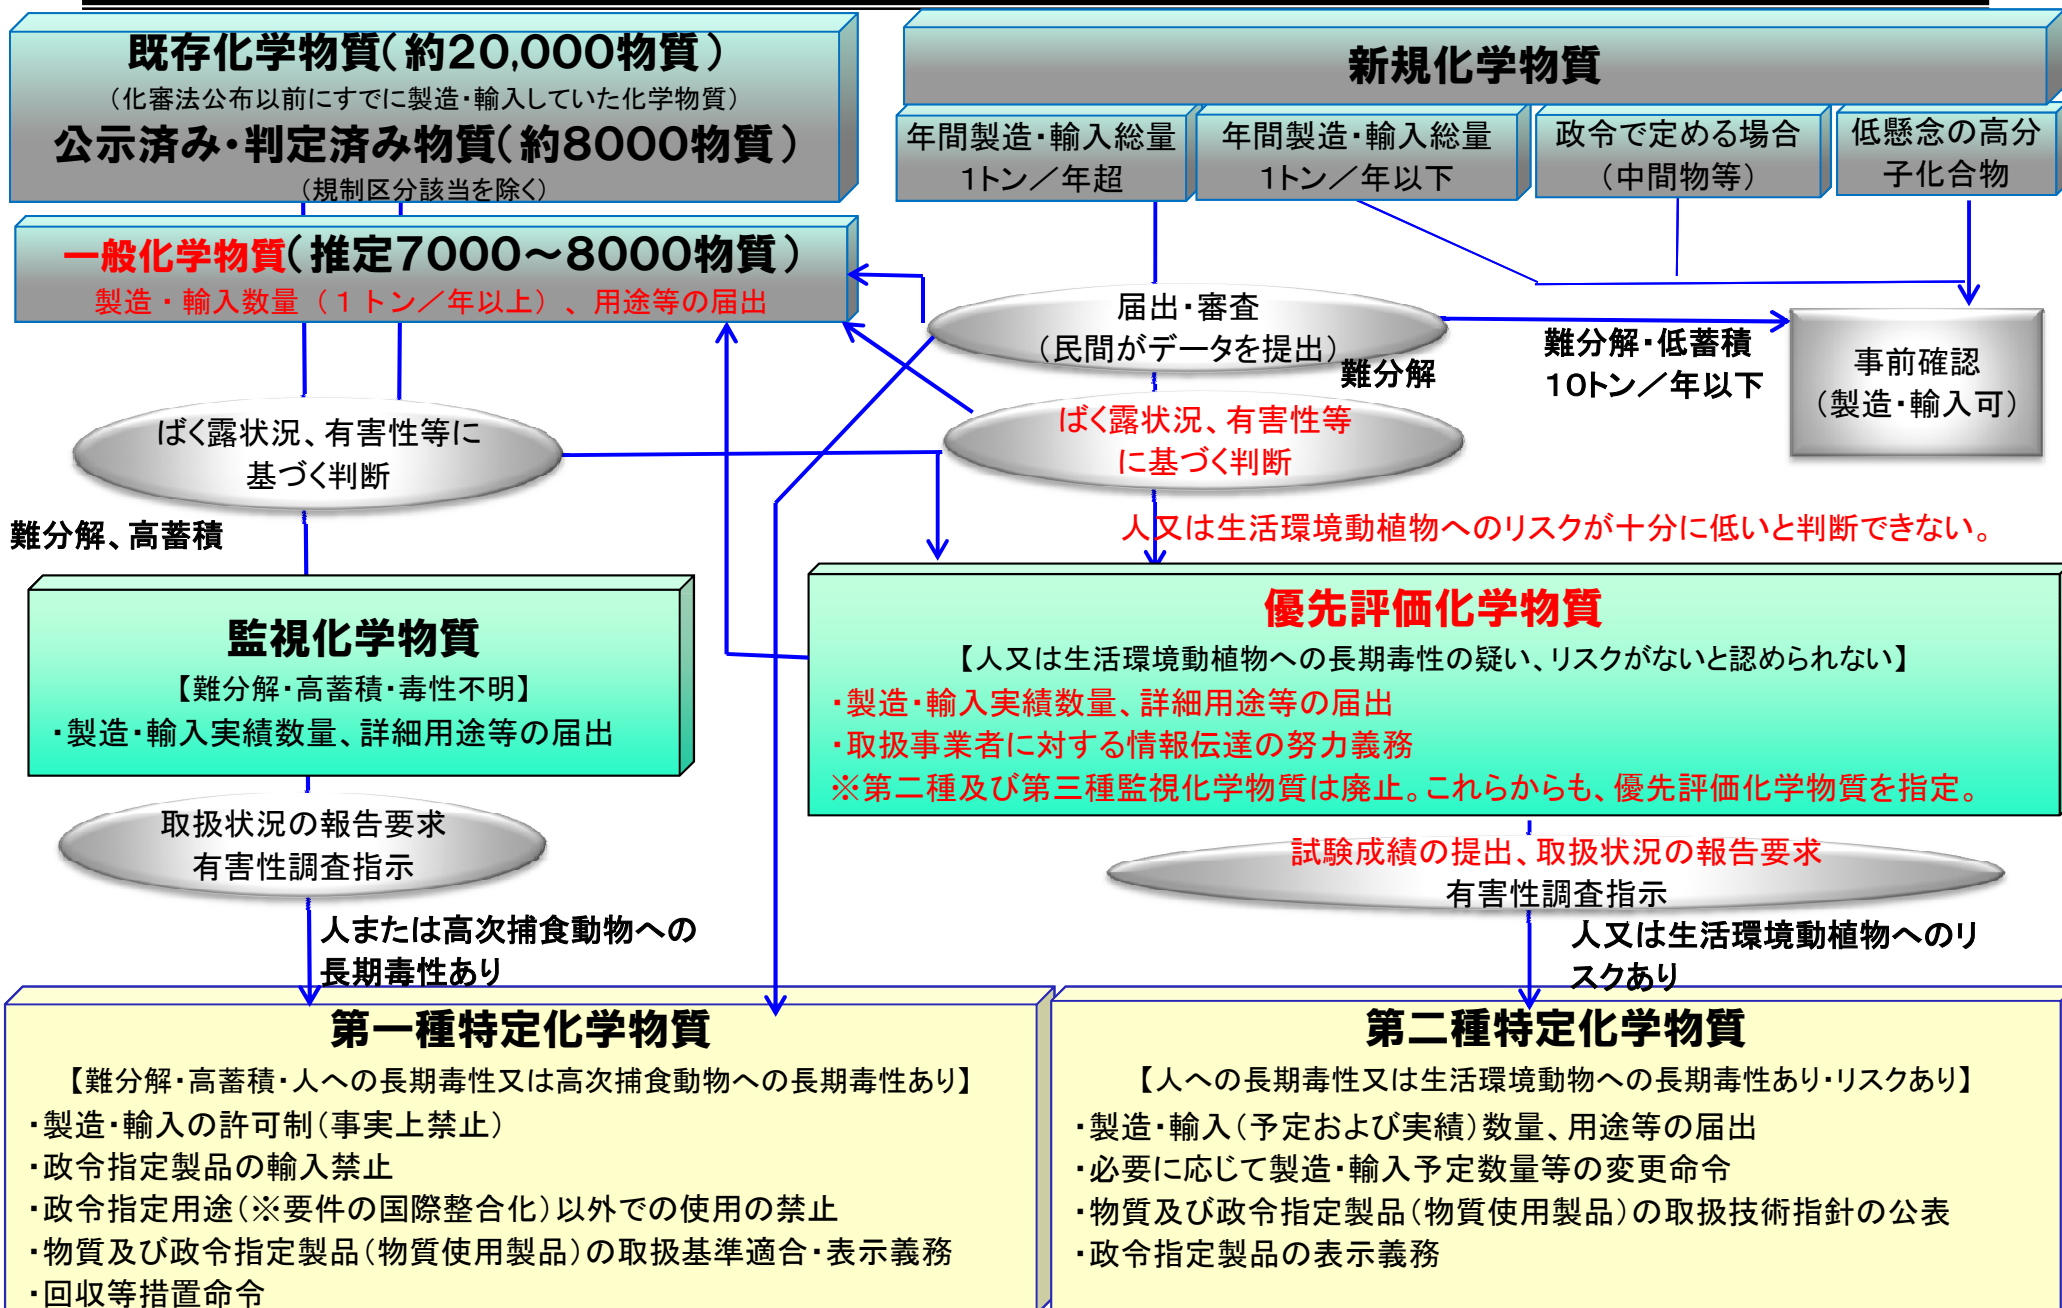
既存化学物質(約20,000物質)
(化審法公布以前にすでに製造・輸入していた化学物質)
公示済み・判定済み物質(約8000物質)
(規制区分該当を除く)

新規化学物質

年間製造・輸入総量 1トン/年超

年間製造・輸入総量 1トン/年以下

政令で定める場合 (中間物等)

低懸念の高分子化合物

一般化学物質(推定7000~8000物質)
製造・輸入数量(1トン/年以上)、用途等の届出

届出・審査 (民間がデータを提出)

難分解

難分解・低蓄積 10トン/年以下

事前確認 (製造・輸入可)

ばく露状況、有害性等に基づく判断

ばく露状況、有害性等に基づく判断

難分解、高蓄積

人又は生活環境動植物へのリスクが十分に低いと判断できない。

監視化学物質
【難分解・高蓄積・毒性不明】
・製造・輸入実績数量、詳細用途等の届出

優先評価化学物質
【人又は生活環境動植物への長期毒性の疑い、リスクがないと認められない】
・製造・輸入実績数量、詳細用途等の届出
・取扱事業者に対する情報伝達の努力義務
※第二種及び第三種監視化学物質は廃止。これらからも、優先評価化学物質を指定。

取扱状況の報告要求 有害性調査指示

試験成績の提出、取扱状況の報告要求 有害性調査指示

人または高次捕食動物への長期毒性あり

人又は生活環境動植物へのリスクあり

第一種特定化学物質
【難分解・高蓄積・人への長期毒性又は高次捕食動物への長期毒性あり】
・製造・輸入の許可制(事実上禁止)
・政令指定製品の輸入禁止
・政令指定用途(※要件の国際整合化)以外での使用の禁止
・物質及び政令指定製品(物質使用製品)の取扱基準適合・表示義務
・回収等措置命令

第二種特定化学物質
【人への長期毒性又は生活環境動物への長期毒性あり・リスクあり】
・製造・輸入(予定および実績)数量、用途等の届出
・必要に応じて製造・輸入予定数量等の変更命令
・物質及び政令指定製品(物質使用製品)の取扱技術指針の公表
・政令指定製品の表示義務